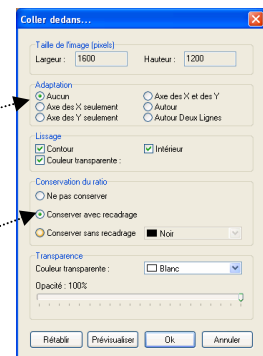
Coller dedans...

Taille de l'image (pixels)
Largeur : 1600 Hauteur : 1200

Adaptation
Aucun
Axe des X et des Y
Axe des X seulement
Autour
Axe des Y seulement
Autour Deux Lignes

Lissage
Contour
Intérieur
Couleur transparente :

Conservation du ratio
Ne pas conserver
Conserver avec recadrage
Conserver sans recadrage
Noir

Transparence
Couleur transparente :
Blanc
Opacité : 100%

Rétablir
Prévisualiser
Ok
Annuler